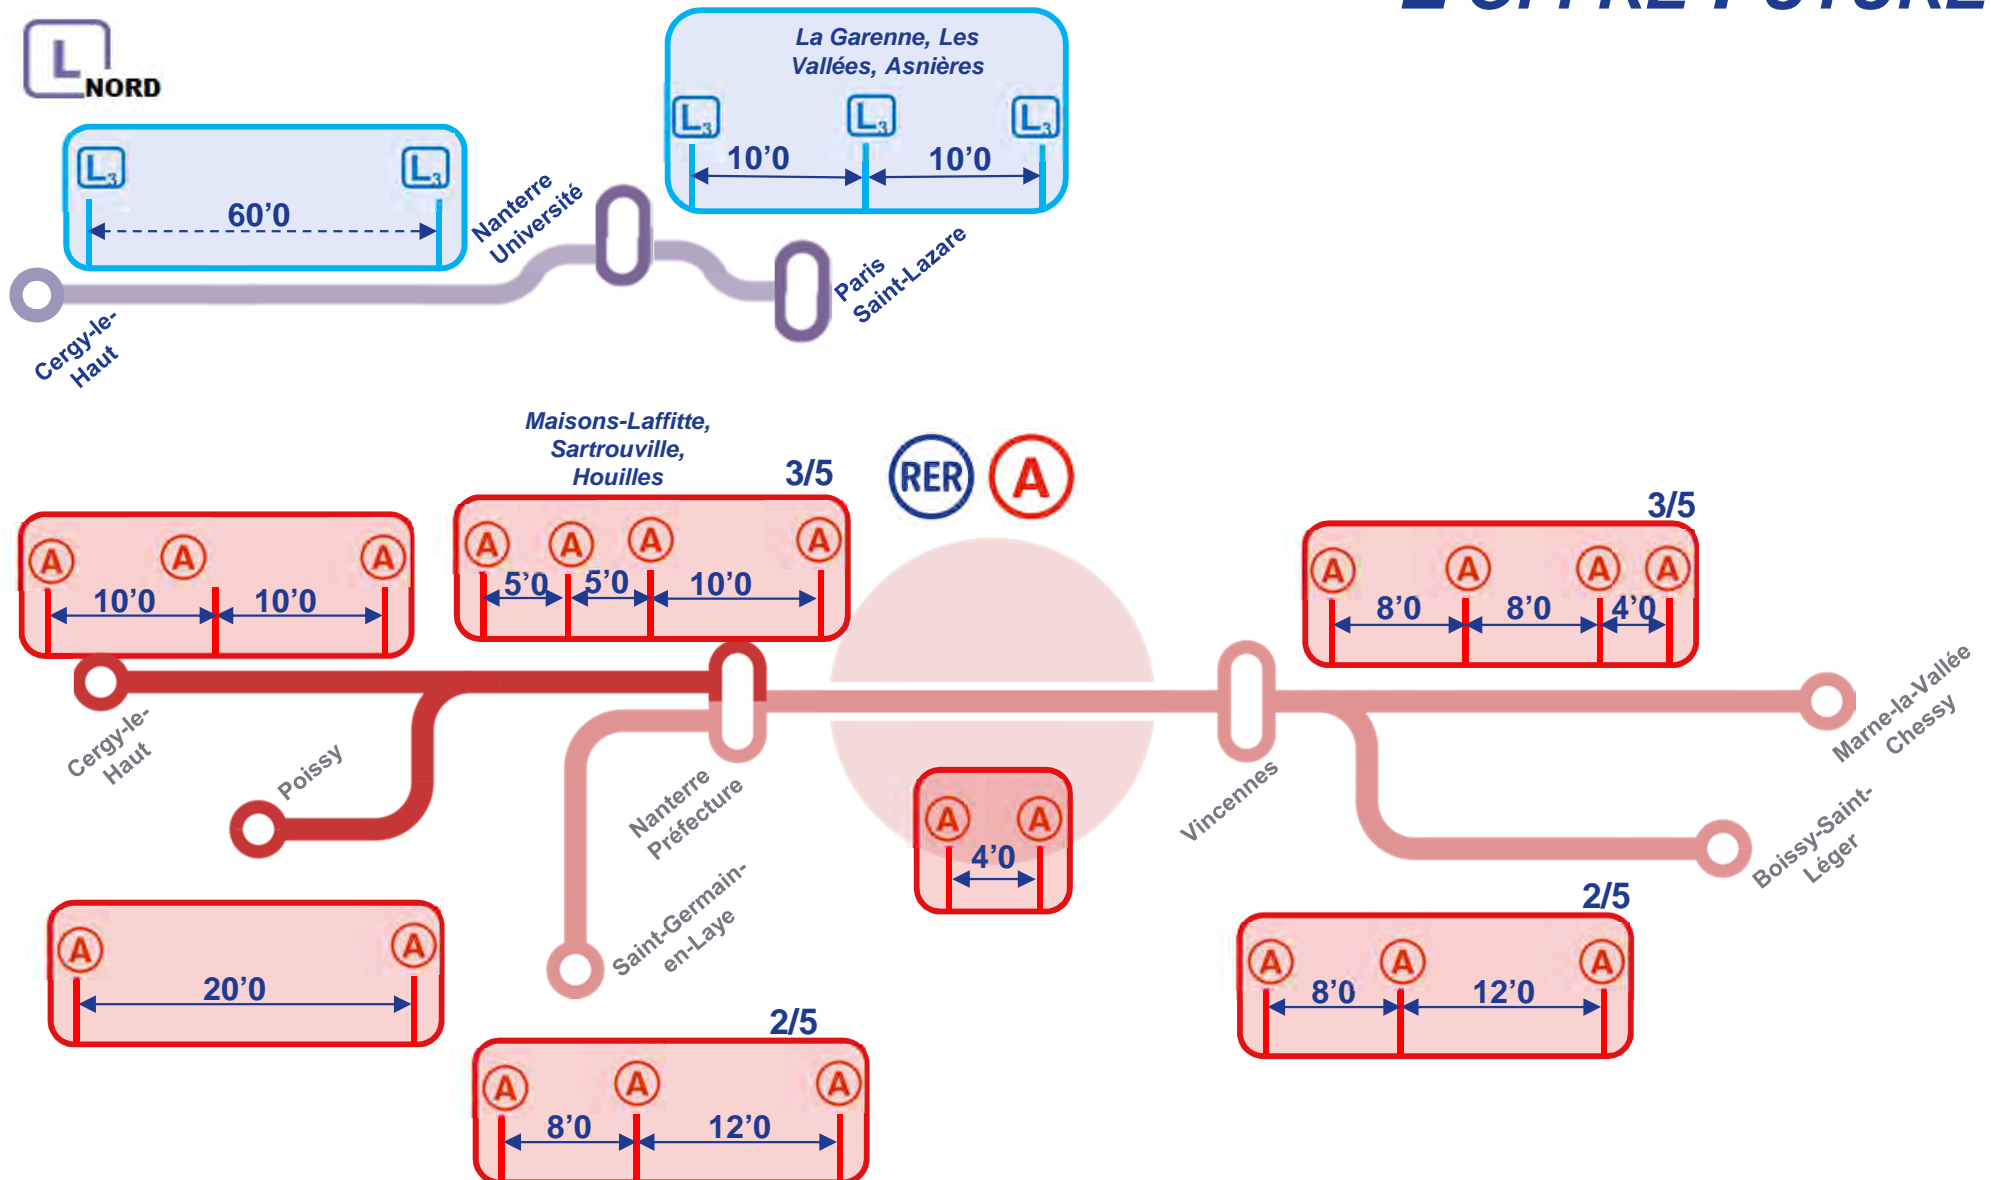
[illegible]

L NORD

La Garenne, Les Vallées, Asnières

L3 L3 L3
10'0 10'0

L3 L3
60'0

Nanterre Université

Paris Saint-Lazare

Cergy-le-Haut

Maisons-Laffitte, Sartrouville, Houilles

3/5

RER A

A A A
10'0 10'0

A A A A
5'0 5'0 10'0

3/5

A A A A
8'0 8'0 4'0

Cergy-le-Haut

Poissy

Nanterre Préfecture

A A
4'0

Vincennes

Marne-la-Vallée Chessy

Boissy-Saint-Léger

Saint-Germain-en-Laye

A A
20'0

2/5

A A A
8'0 12'0

2/5

A A A
8'0 12'0